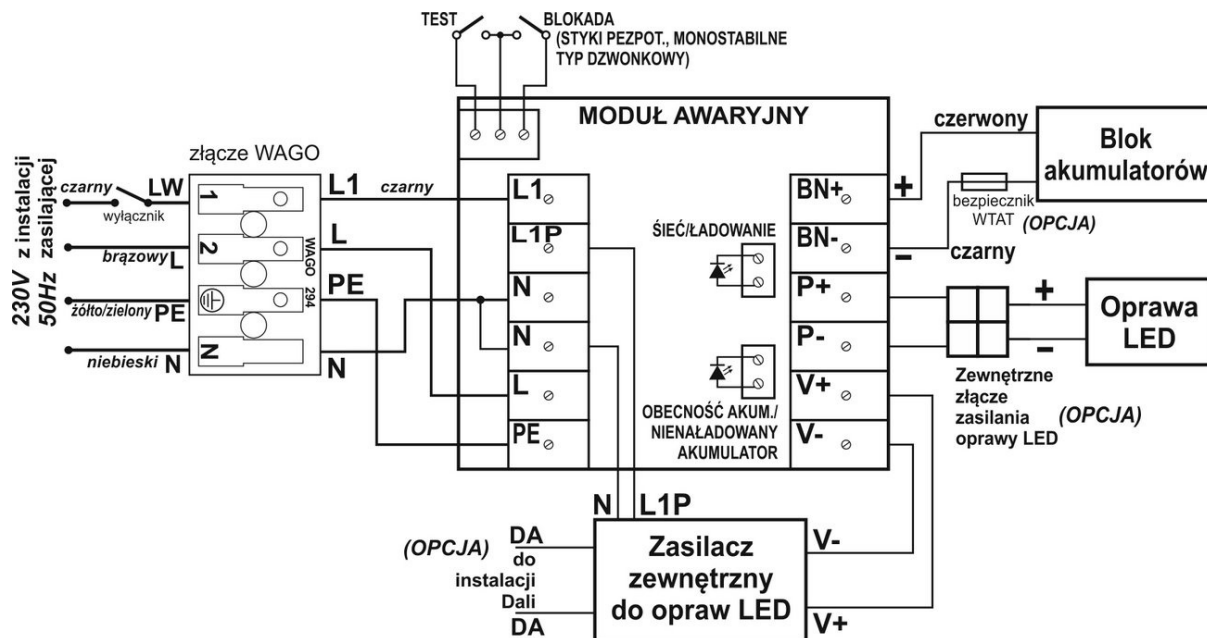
TEST

BLOKADA
(STYKI PEZPOT., MONOSTABILNE
TYP DZWONKOWY)

230V z instalacji
50Hz zasilającej

złącze WAGO

czarny LW
wyłącznik
brązowy L
żółto/zielony PE
niebieski N

1
2
N

WAGO 294

L1 czarny
L
PE
N

MODUŁ AWARYJNY

L1
L1P
N
N
L
PE

ŚIEĆ/ŁADOWANIE

OBECNOŚĆ AKUM./
NIENAŁADOWANY
AKUMULATOR

BN+
BN-
P+
P-
V+
V-

czerwony
Blok
akumulatorów
+
bezpiecznik
WTAT (OPCJA)
-
czarny

+
-
Oprawa
LED

Zewnętrzne
złącze
zasilania
oprawy LED
(OPCJA)

N L1P

(OPCJA) DA
do
instalacji
Dali
DA

Zasilacz
zewnętrzny
do opraw LED

V-
V+